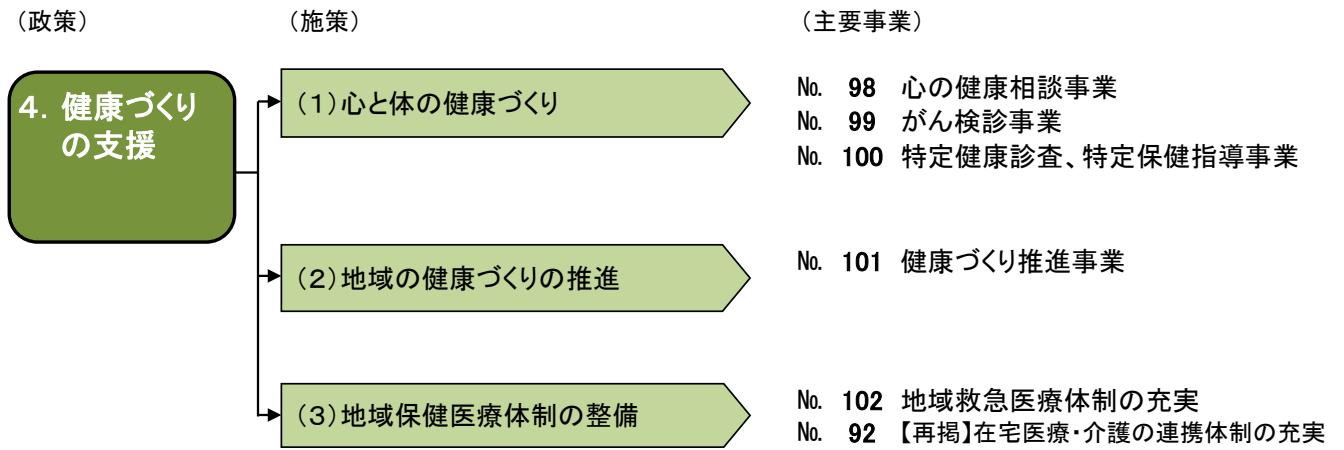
（政策）

4. 健康づくりの支援

（施策）

（1）心と体の健康づくり

（2）地域の健康づくりの推進

（3）地域保健医療体制の整備

（主要事業）

No. 98 心の健康相談事業
No. 99 がん検診事業
No. 100 特定健康診査、特定保健指導事業

No. 101 健康づくり推進事業

No. 102 地域救急医療体制の充実
No. 92 【再掲】在宅医療・介護の連携体制の充実